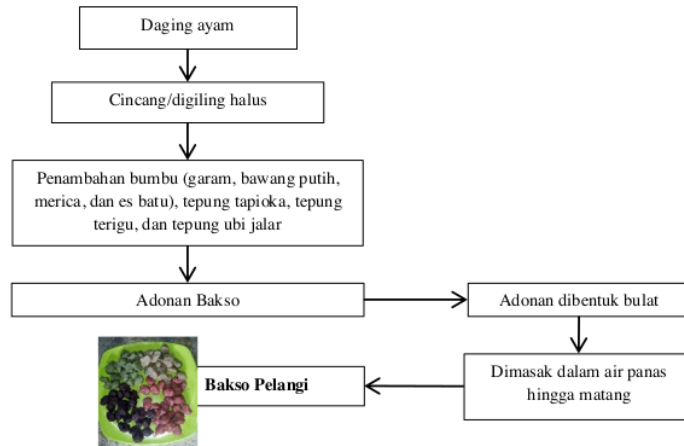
Daging ayam

Cincang/digiling halus

Penambahan bumbu (garam, bawang putih, merica, dan es batu), tepung tapioka, tepung terigu, dan tepung ubi jalar

Adonan Bakso

Adonan dibentuk bulat

Dimasak dalam air panas hingga matang

Bakso Pelangi